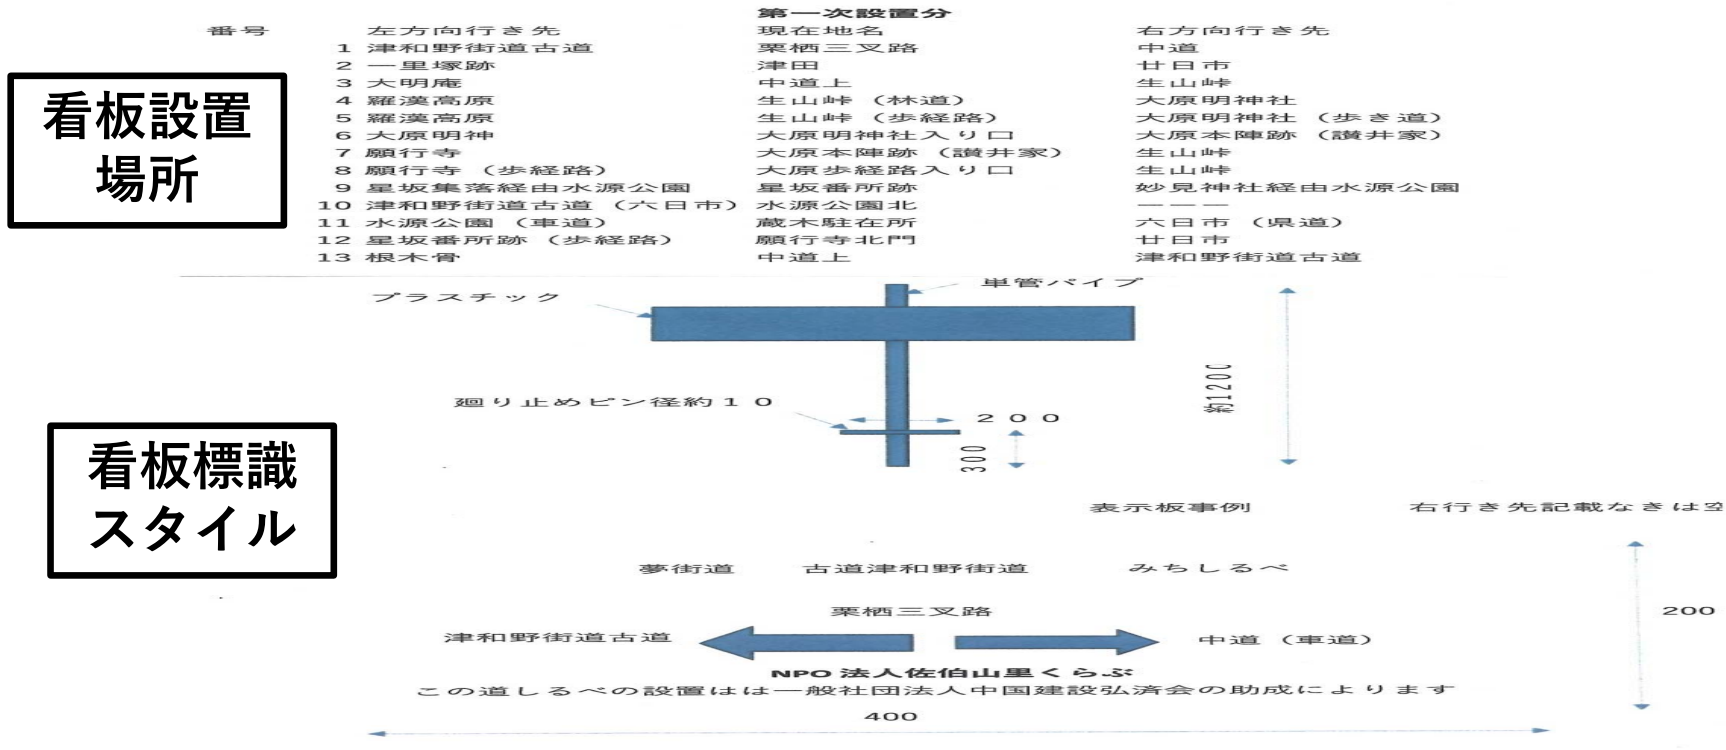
第一次設置分

| 番号 | 左方向行き先 | 現在地名 | 右方向行き先 |
|---|---|---|---|
| 1 | 津和野街道古道 | 栗栖三叉路 | 中道 |
| 2 | 一里塚跡 | 津田 | 廿日市 |
| 3 | 大明庵 | 中道上 | 生山峠 |
| 4 | 羅漢高原 | 生山峠（林道） | 大原明神社 |
| 5 | 羅漢高原 | 生山峠（歩経路） | 大原明神社（歩き道） |
| 6 | 大原明神 | 大原明神社入り口 | 大原本陣跡（讃井家） |
| 7 | 願行寺 | 大原本陣跡（讃井家） | 生山峠 |
| 8 | 願行寺（歩経路） | 大原歩経路入り口 | 生山峠 |
| 9 | 星坂集落経由水源公園 | 星坂番所跡 | 妙見神社経由水源公園 |
| 10 | 津和野街道古道（六日市） | 水源公園北 | ーーー |
| 11 | 水源公園（車道） | 蔵木駐在所 | 六日市（県道） |
| 12 | 星坂番所跡（歩経路） | 願行寺北門 | 廿日市 |
| 13 | 根木骨 | 中道上 | 津和野街道古道 |

看板設置場所

プラスチック

単管パイプ

廻り止めピン径約１０

２００

300

約1200

看板標識スタイル

表示板事例

右行き先記載なきは空

夢街道　古道津和野街道　みちしるべ

栗栖三叉路

津和野街道古道

中道（車道）

200

NPO 法人佐伯山里くらぶ

この道しるべの設置はは一般社団法人中国建設弘済会の助成によります

400